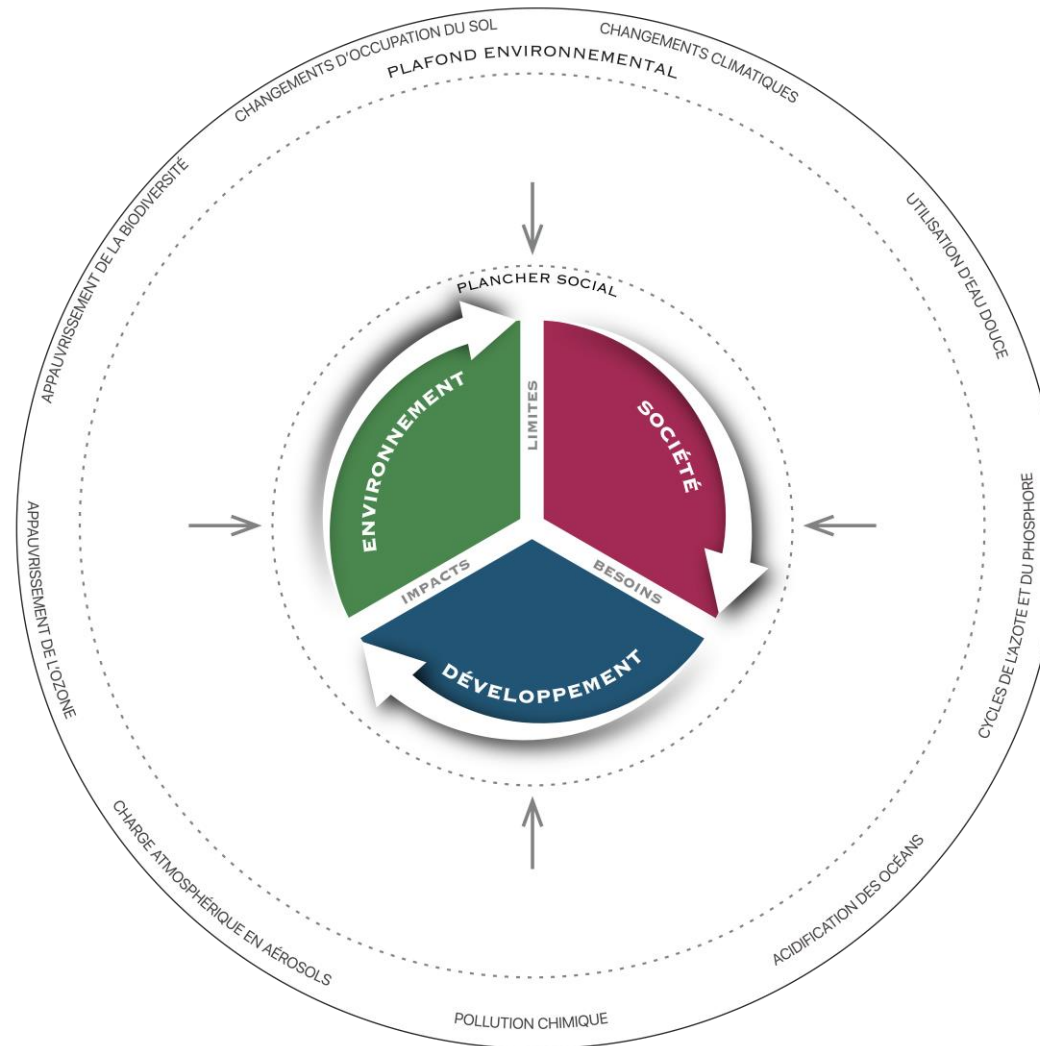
CHANGEMENTS D'OCCUPATION DU SOL
CHANGEMENTS CLIMATIQUES
PLAFOND ENVIRONNEMENTAL
UTILISATION D'EAU DOUCE
CYCLES DE L'AZOTE ET DU PHOSPHORE
ACIDIFICATION DES OCÉANS
POLLUTION CHIMIQUE
CHARGE ATMOSPHÉRIQUE EN AÉROSOLS
APPAUVRISSEMENT DE L'OZONE
APPAUVRISSEMENT DE LA BIODIVERSITÉ

PLANCHER SOCIAL

ENVIRONNEMENT
LIMITES
SOCIÉTÉ
BESOINS
DÉVELOPPEMENT
IMPACTS